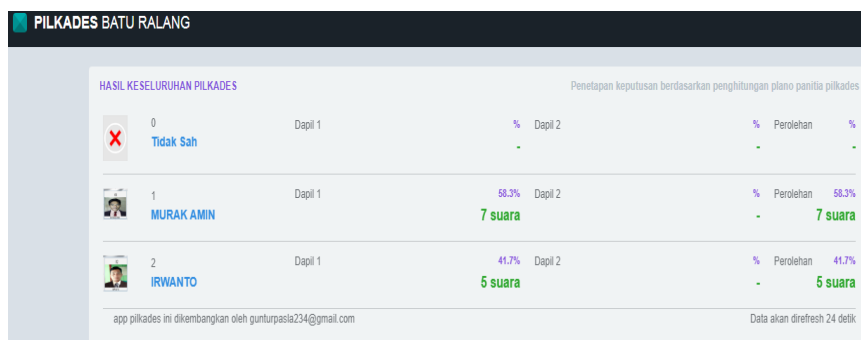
PILKADES BATU RALANG

HASIL KESELURUHAN PILKADES

Penetapan keputusan berdasarkan penghitungan plano panitia pilkades

| | Dapil 1 | % | Dapil 2 | % | Perolehan | % |
|---|---|---|---|---|---|---|
| 0 Tidak Sah | | - | | - | | - |
| 1 MURAK AMIN | | 58.3% 7 suara | | % - | | 58.3% 7 suara |
| 2 IRWANTO | | 41.7% 5 suara | | % - | | 41.7% 5 suara |

app pilkades ini dikembangkan oleh gunturpasla234@gmail.com

Data akan direfresh 24 detik